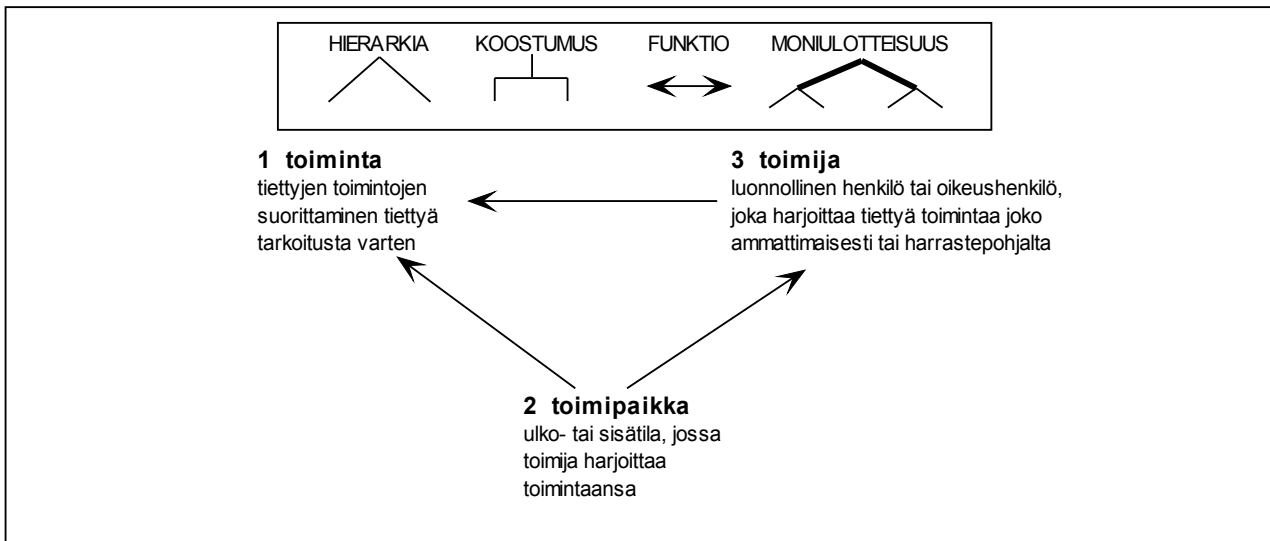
HIERARKIA KOOSTUMUS FUNKTIO MONIULOTTEISUUS

**1 toiminta**
tiettyjen toimintojen suorittaminen tiettyä tarkoitusta varten

**3 toimija**
luonnollinen henkilö tai oikeushenkilö, joka harjoittaa tiettyä toimintaa joko ammattimaisesti tai harrastepohjalta

**2 toimipaikka**
ulko- tai sisätila, jossa toimija harjoittaa toimintaansa